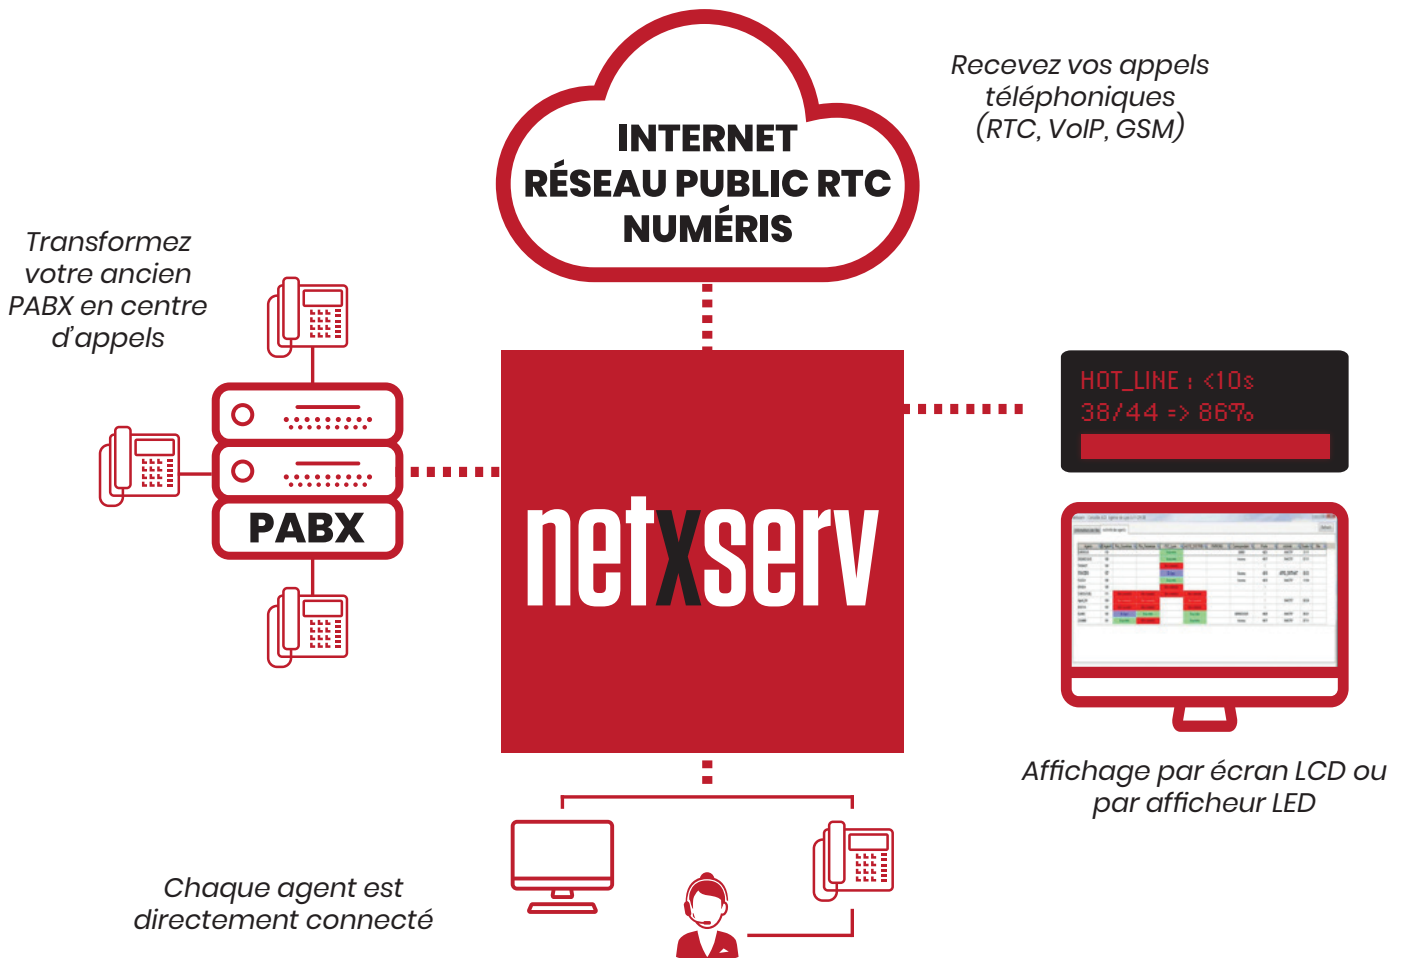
INTERNET
RÉSEAU PUBLIC RTC
NUMÉRIS

Recevez vos appels téléphoniques (RTC, VoIP, GSM)

Transformez votre ancien PABX en centre d'appels

PABX

netxserv

HOT_LINE : <10s
38/44 => 86%

Affichage par écran LCD ou par afficheur LED

Chaque agent est directement connecté